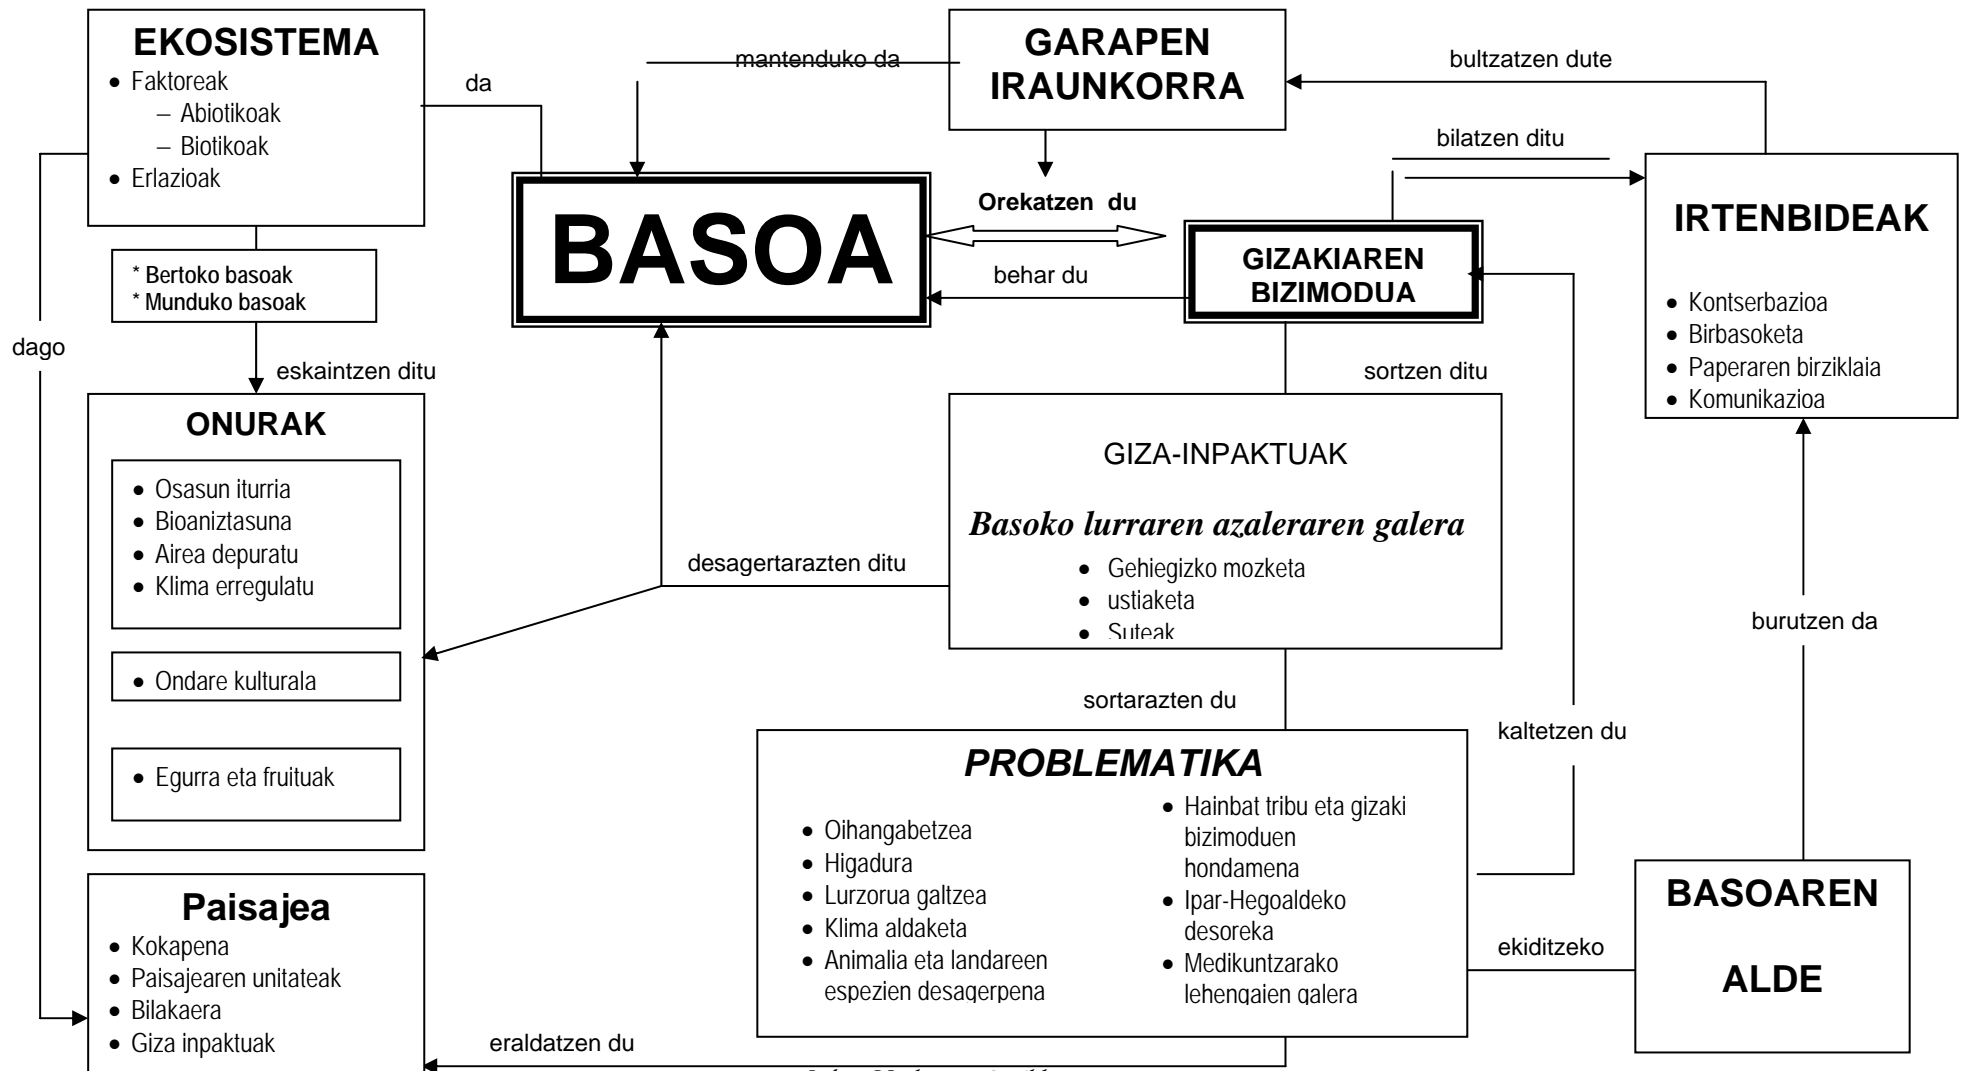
EKOSISTEMA
• Faktoreak
– Abiotikoak
– Biotikoak
• Erlazioak

da

mantenduko da

GARAPEN IRAUNKORRA

bultzatzen dute

bilatzen ditu

BASOA

Orekatzen du

behar du

GIZAKIAREN BIZIMODUA

IRTENBIDEAK
• Kontserbazioa
• Birbasoketa
• Paperaren birziklaia
• Komunikazioa

* Bertoko basoak
* Munduko basoak

dago

eskaintzen ditu

sortzen ditu

ONURAK
• Osasun iturria
• Bioaniztasuna
• Airea depuratu
• Klima erregulatu
• Ondare kulturala
• Egurra eta fruituak

GIZA-INPAKTUAK

Basoko lurraren azaleraren galera
• Gehiegizko mozketa
• ustiaketa
• Suteak

desagertarazten ditu

burutzen da

sortarazten du

kaltetzen du

PROBLEMATIKA
• Oihangabetzea
• Higadura
• Lurzorua galtzea
• Klima aldaketa
• Animalia eta landareen espezien desagerpena
• Hainbat tribu eta gizaki bizimoduen hondamena
• Ipar-Hegoaldeko desoreka
• Medikuntzarako lehengaien galera

ekiditzeko

BASOAREN ALDE

Paisajea
• Kokapena
• Paisajearen unitateak
• Bilakaera
• Giza inpaktuak

eraldatzen du

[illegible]